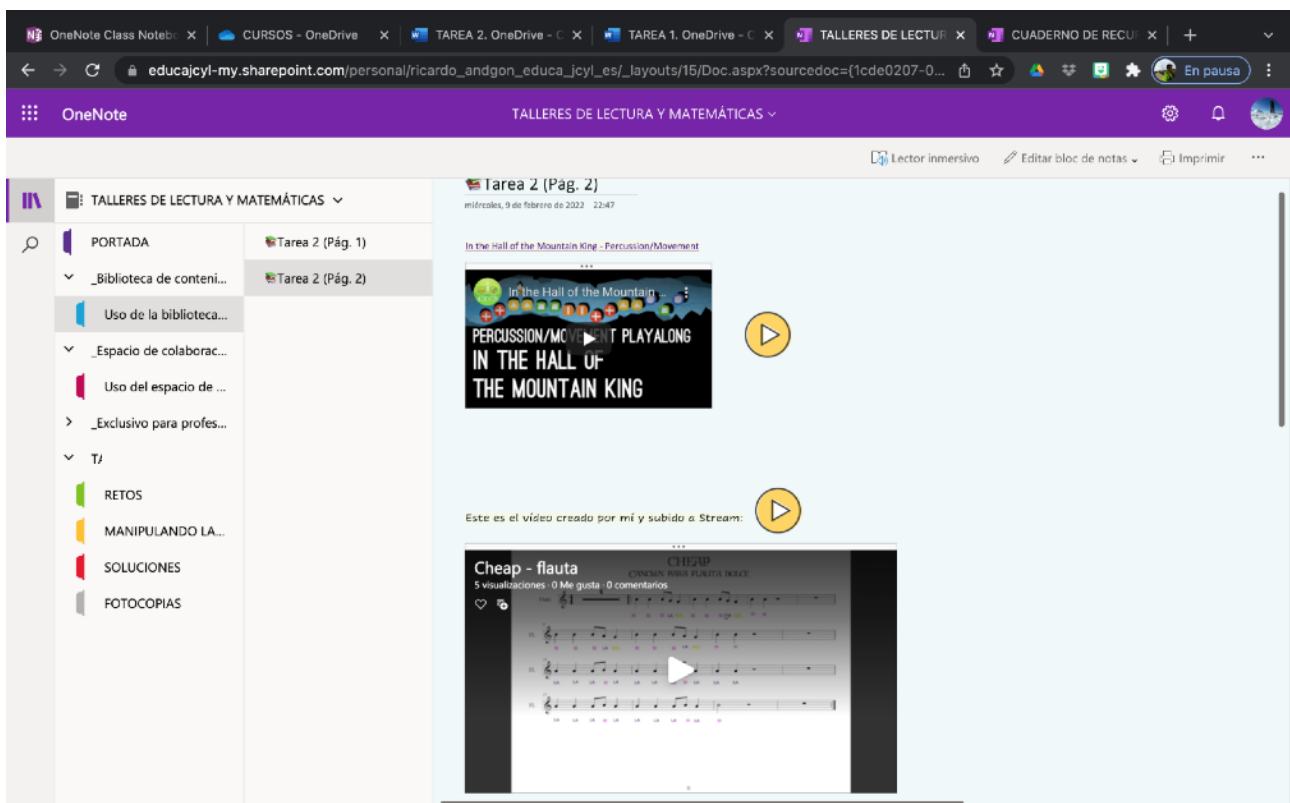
OneNote Class Notebo ×
CURSOS - OneDrive ×
TAREA 2. OneDrive - C ×
TAREA 1. OneDrive - C ×
TALLERES DE LECTUR ×
CUADERNO DE RECUR ×
+

educajcyl-my.sharepoint.com/personal/ricardo_andgon_educa_jcyl_es/_layouts/15/Doc.aspx?sourcedoc={1cde0207-0...

En pausa

OneNote
TALLERES DE LECTURA Y MATEMÁTICAS

Lector inmersivo
Editar bloc de notas
Imprimir
...

TALLERES DE LECTURA Y MATEMÁTICAS

PORTADA
_Biblioteca de conteni...
Uso de la biblioteca...
_Espacio de colaborac...
Uso del espacio de ...
_Exclusivo para profes...
T/
RETOS
MANIPULANDO LA...
SOLUCIONES
FOTOCOPIAS

Tarea 2 (Pág. 1)
Tarea 2 (Pág. 2)

Tarea 2 (Pág. 2)
miércoles, 9 de febrero de 2022 22:47

In the Hall of the Mountain King - Percussion/Movement

In the Hall of the Mountain...
PERCUSSION/MOVEMENT PLAYALONG
IN THE HALL OF
THE MOUNTAIN KING

Este es el vídeo creado por mí y subido a Stream:

Cheap - flauta
5 visualizaciones · 0 Me gusta · 0 comentarios
CHEAP
CANCIÓN PARA FLAUTA DULCE